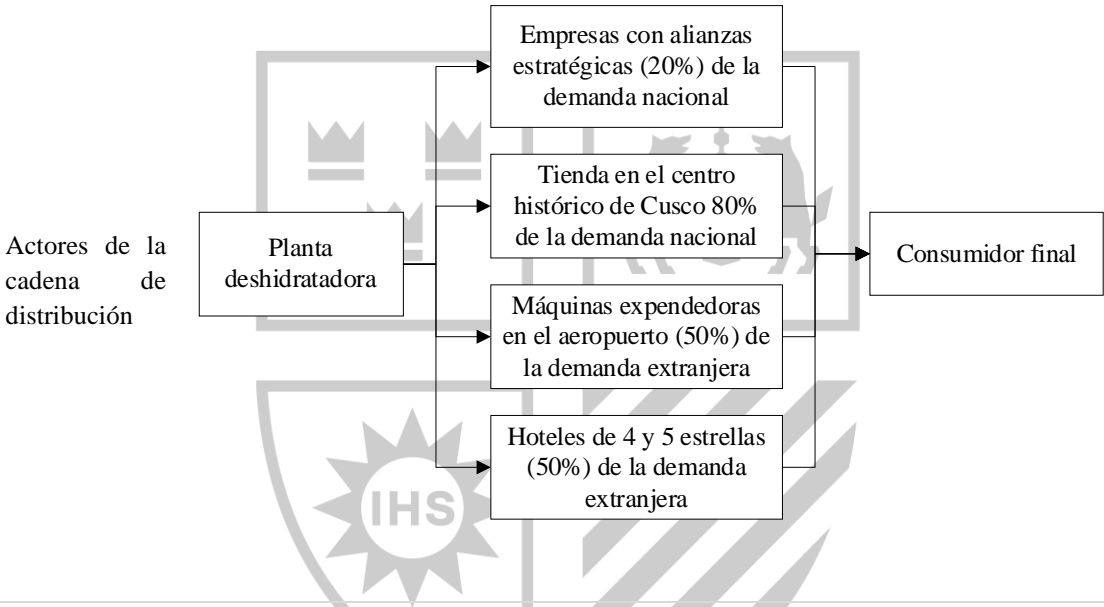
Actores de la cadena de distribución

Planta deshidratadora

Empresas con alianzas estratégicas (20%) de la demanda nacional

Tienda en el centro histórico de Cusco 80% de la demanda nacional

Máquinas expendedoras en el aeropuerto (50%) de la demanda extranjera

Hoteles de 4 y 5 estrellas (50%) de la demanda extranjera

Consumidor final

IHS